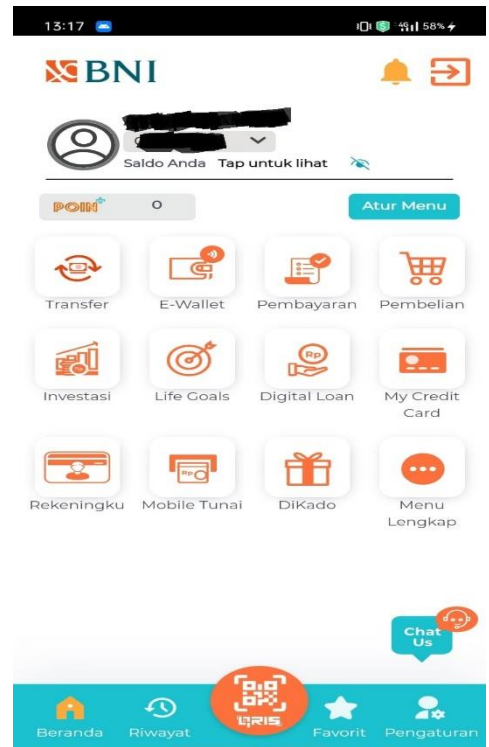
13:17

58%

BNI

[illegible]

Saldo Anda Tap untuk lihat

POIN 0

Atur Menu

Transfer

E-Wallet

Pembayaran

Pembelian

Investasi

Life Goals

Digital Loan

My Credit Card

Rekeningku

Mobile Tunai

DiKado

Menu Lengkap

Chat Us

Beranda

Riwayat

QRIS

Favorit

Pengaturan